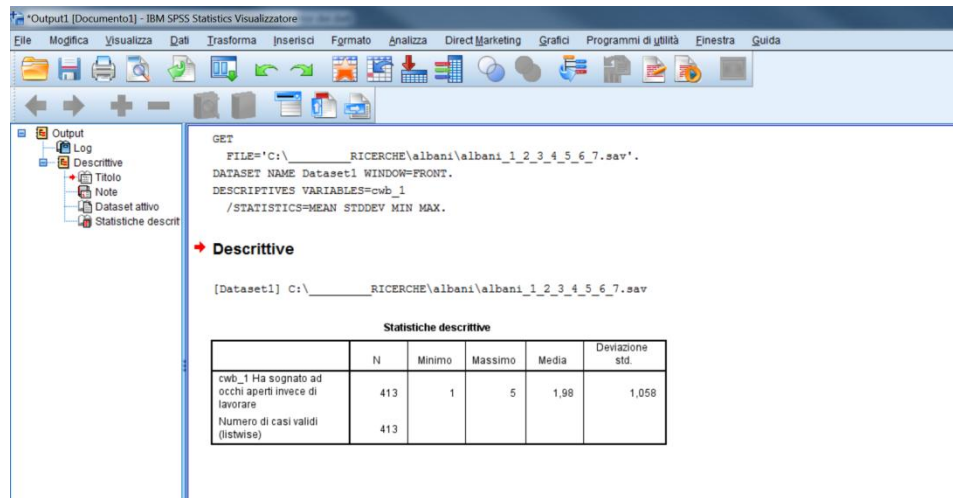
*Output1 [Documento1] - IBM SPSS Statistics Visualizzatore

File Modifica Visualizza Dati Trasforma Inserisci Formato Analizza Direct Marketing Grafici Programmi di utilità Finestra Guida

Output
Log
Descrittive
Titolo
Note
Dataset attivo
Statistiche descrit

GET
FILE='C:\_________RICERCHE\albani\albani_1_2_3_4_5_6_7.sav'.
DATASET NAME Dataset1 WINDOW=FRONT.
DESCRIPTIVES VARIABLES=cwb_1
/STATISTICS=MEAN STDDEV MIN MAX.

Descrittive

[Dataset1] C:\_________RICERCHE\albani\albani_1_2_3_4_5_6_7.sav

Statistiche descrittive

| | N | Minimo | Massimo | Media | Deviazione std. |
|---|---|---|---|---|---|
| cwb_1 Ha sognato ad occhi aperti invece di lavorare | 413 | 1 | 5 | 1,98 | 1,058 |
| Numero di casi validi (listwise) | 413 | | | | |